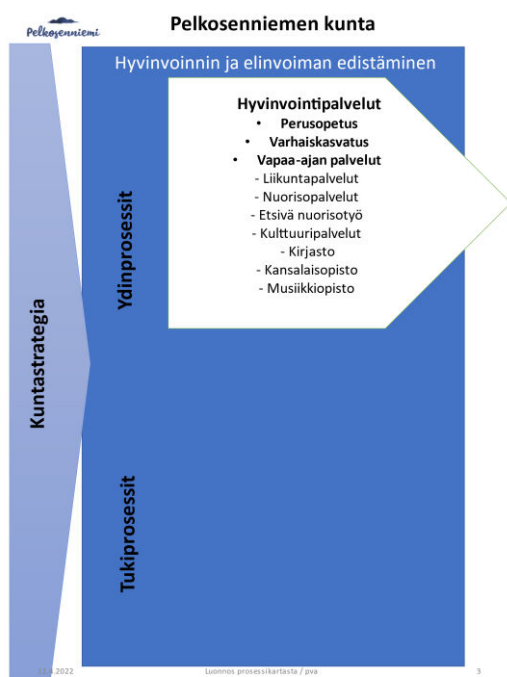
Pelkosenniemi

Pelkosenniemen kunta

Hyvinvoinnin ja elinvoiman edistäminen

Kuntastrategia

Ydinprosessit

Hyvinvointipalvelut
• Perusopetus
• Varhaiskasvatus
• Vapaa-ajan palvelut
- Liikuntapalvelut
- Nuorisopalvelut
- Etsivä nuorisotyö
- Kulttuuripalvelut
- Kirjasto
- Kansalaisopisto
- Musiikkiopisto

Tukiprosessit

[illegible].2022 Luonnos prosessikartasta / pva 3